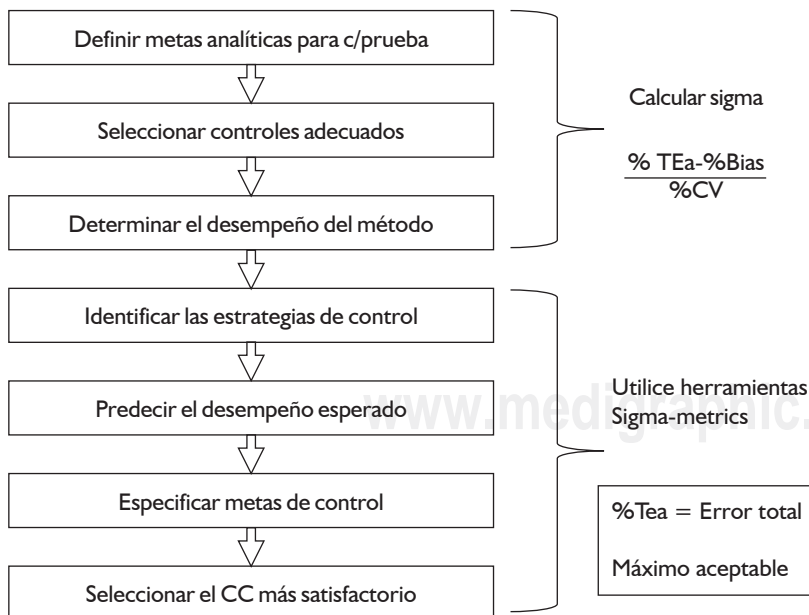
Definir metas analíticas para c/prueba

Seleccionar controles adecuados

Determinar el desempeño del método

Calcular sigma

$\frac{\% TEa-\%Bias}{\%CV}$

Identificar las estrategias de control

Predecir el desempeño esperado

Especificar metas de control

Seleccionar el CC más satisfactorio

Utilice herramientas Sigma-metrics

www.medigraphic.

%Tea = Error total

Máximo aceptable